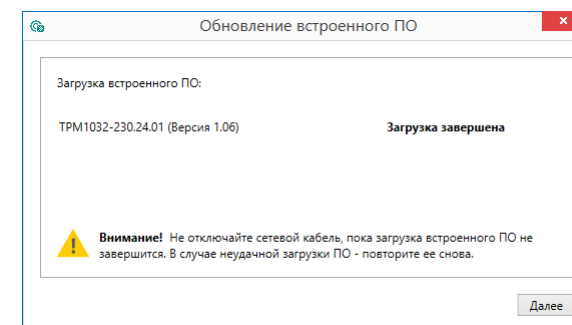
Обновление встроенного ПО

Загрузка встроенного ПО:

ТРМ1032-230.24.01 (Версия 1.06)

Загрузка завершена

Внимание! Не отключайте сетевой кабель, пока загрузка встроенного ПО не завершится. В случае неудачной загрузки ПО - повторите ее снова.

Далее